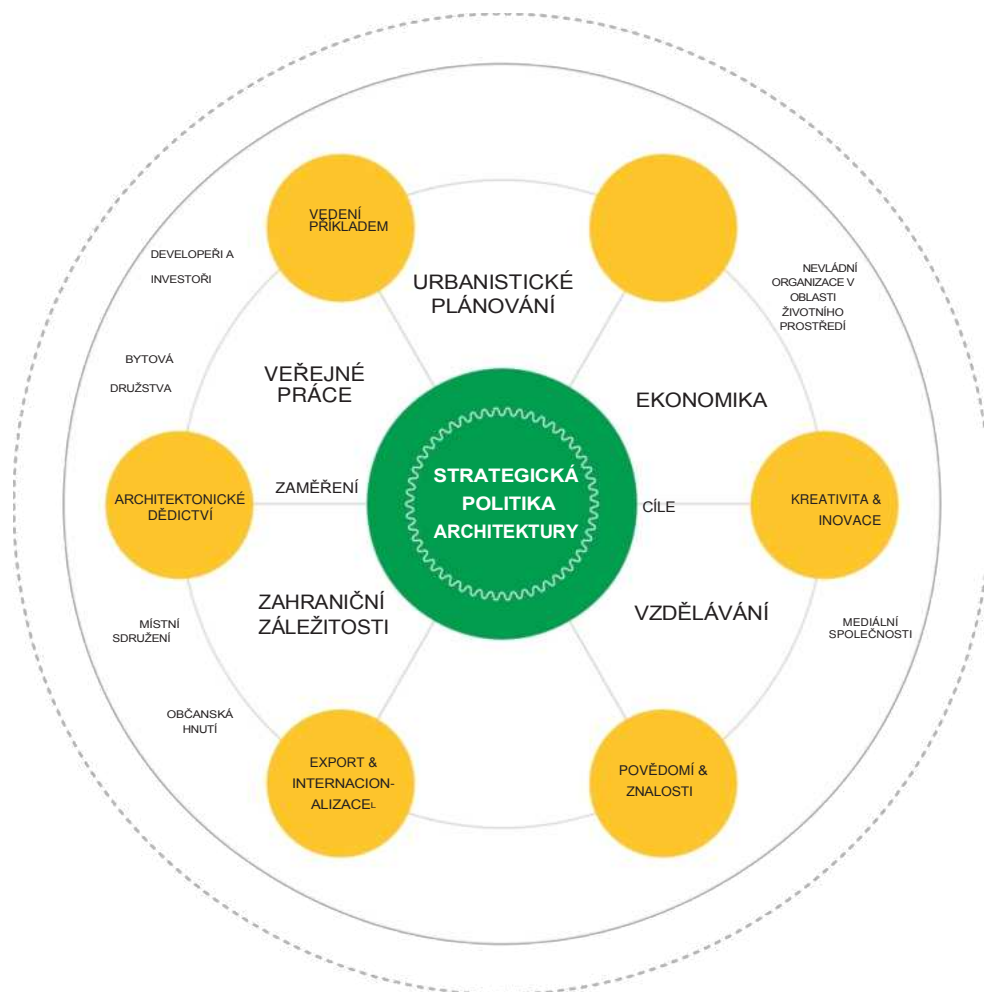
VEDENÍ PŘÍKLADEM

URBANISTICKÉ PLÁNOVÁNÍ

DEVELOPEŘI A INVESTOŘI

NEVLÁDNÍ ORGANIZACE V OBLASTI ŽIVOTNÍHO PROSTŘEDÍ

BYTOVÁ DRUŽSTVA

VEŘEJNÉ PRÁCE

EKONOMIKA

ARCHITEKTONICKÉ DĚDICTVÍ

ZAMĚŘENÍ

STRATEGICKÁ POLITIKA ARCHITEKTURY

CÍLE

KREATIVITA & INOVACE

ZAHRANIČNÍ ZÁLEŽITOSTI

VZDĚLÁVÁNÍ

MÍSTNÍ SDRUŽENÍ

MEDIÁLNÍ SPOLEČNOSTI

OBČANSKÁ HNUTÍ

EXPORT & INTERNACIONALIZACEL

POVĚDOMÍ & ZNALOSTI